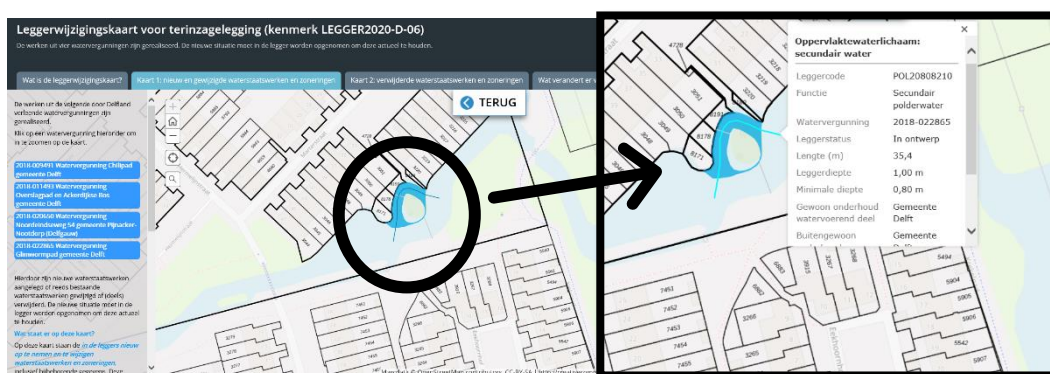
Leggerwijzigingskaart voor terinzagelegging (kenmerk LEGGER2020-D-06)

De werken uit vier watervergunningen zijn gerealiseerd. De nieuwe situatie moet in de legger worden opgenomen om deze actueel te houden.

Wat is de leggerwijzigingskaart? | Kaart 1: nieuwe en gewijzigde waterstaatswerken en zoneringen | Kaart 2: verwijderde waterstaatswerken en zoneringen | Wat verandert er v

De werken uit de volgende door Delfland verleende watervergunningen zijn gerealiseerd.

Klik op een watervergunning hieronder om in te zoomen op de kaart.

2016-009491 Watervergunning Chilipad gemeente Delft

2018-011493 Watervergunning Overslagpad en Ackerdijkse Bos gemeente Delft

2018-020650 Watervergunning Noordeindseweg 54 gemeente Pijnacker-Nootdorp (Delfgauw)

2018-022865 Watervergunning Glenwerfpad gemeente Delft

Hierdoor zijn nieuwe waterstaatswerken aangelegd of reeds bestaande waterstaatswerken gewijzigd of (deels) verwijderd. De nieuwe situatie moet in de legger worden opgenomen om deze actueel te houden.

Wat staat er op deze kaart?

Op deze kaart staan de in de leggers nieuw op te nemen en te wijzigen waterstaatswerken en zoneringen, inclusief bijbehorende gegevens. Door

TERUG

Oppervlaktewaterlichaam: secundair water

| Leggercode | POL20808210 |
|---|---|
| Functie | Secundair polderwater |
| Watervergunning | 2018-022865 |
| Leggerstatus | In ontwerp |
| Lengte (m) | 35,4 |
| Leggerdiepte | 1,00 m |
| Minimale diepte | 0,80 m |
| Gewoon onderhoud watervoerend deel | Gemeente Delft |
| Buitengewoon | Gemeente |

4728
3218
3050
3049
3048
8178
8177
8171
6983
3915
7451
7452
7453
7454
3266
5494
5906
5905
5542
5907